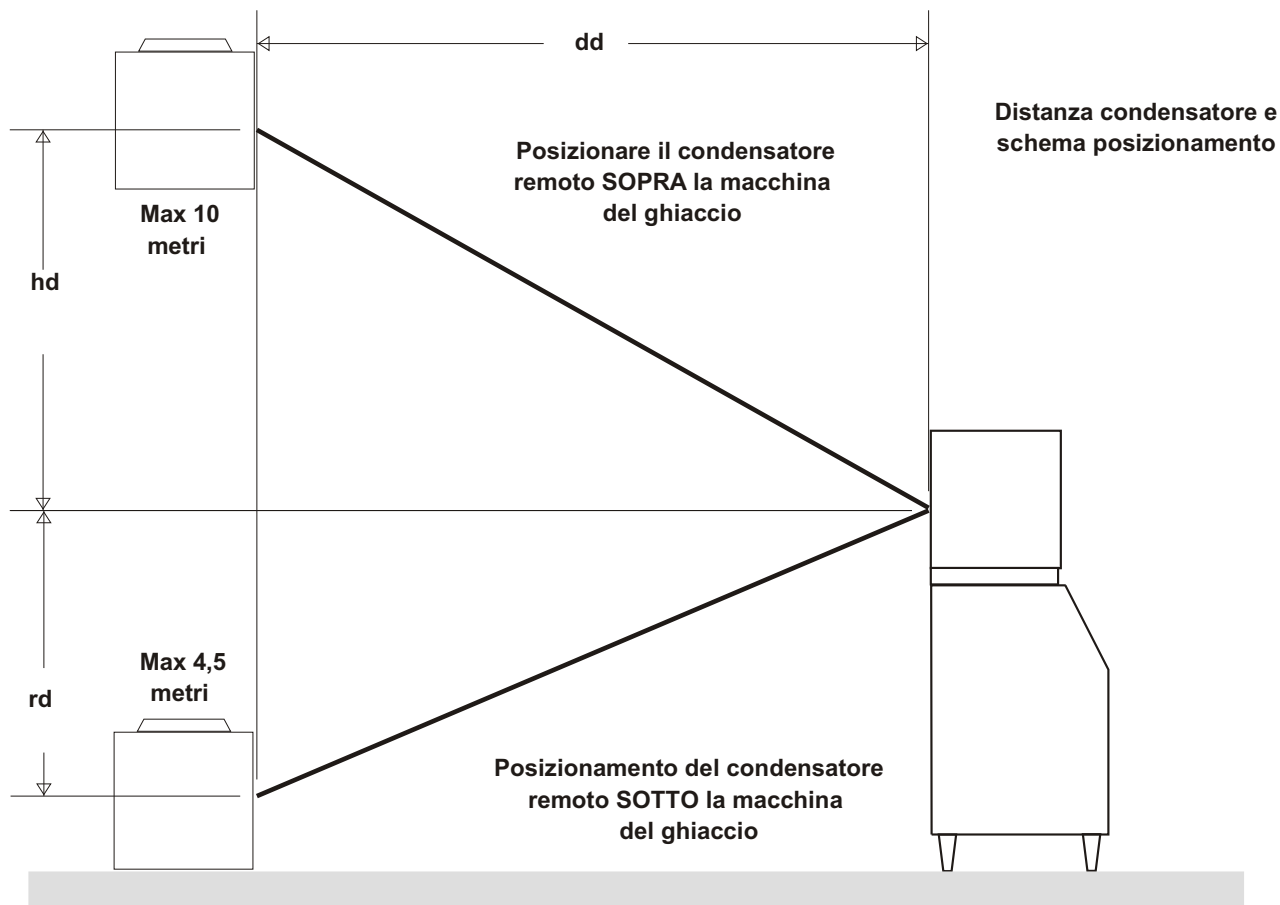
dd

Distanza condensatore e schema posizionamento

Posizionare il condensatore remoto SOPRA la macchina del ghiaccio

Max 10 metri

hd

Max 4,5 metri

rd

Posizionamento del condensatore remoto SOTTO la macchina del ghiaccio